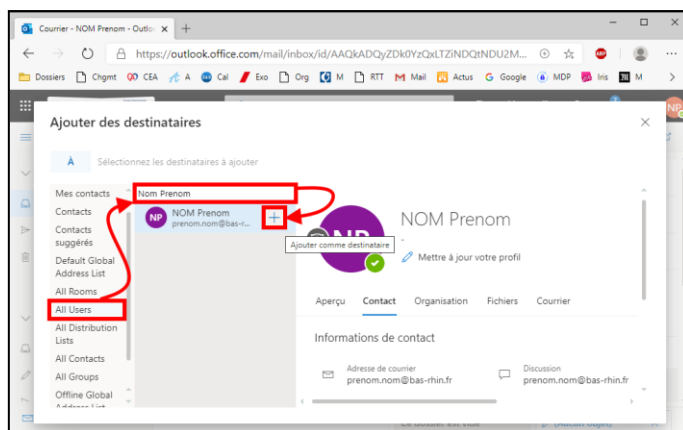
Courrier - NOM Prenom - Outlo

https://outlook.office.com/mail/inbox/id/AAQkADQyZDk0YzQxLTZiNDQtNDU2M...

Dossiers Chgmt CEA A Cal Exo Org M RTT Mail Actus Google MDP Iris

Ajouter des destinataires

À Sélectionnez les destinataires à ajouter

Mes contacts
Contacts
Contacts suggérés
Default Global Address List
All Rooms
All Users
All Distribution Lists
All Contacts
All Groups
Offline Global Address List

Nom Prenom

NP NOM Prenom
prenom.nom@bas-r...

Ajouter comme destinataire

NOM Prenom

Mettre à jour votre profil

Aperçu Contact Organisation Fichiers Courrier

Informations de contact

Adresse de courrier
prenom.nom@bas-rhin.fr

Discussion
prenom.nom@bas-rhin.fr